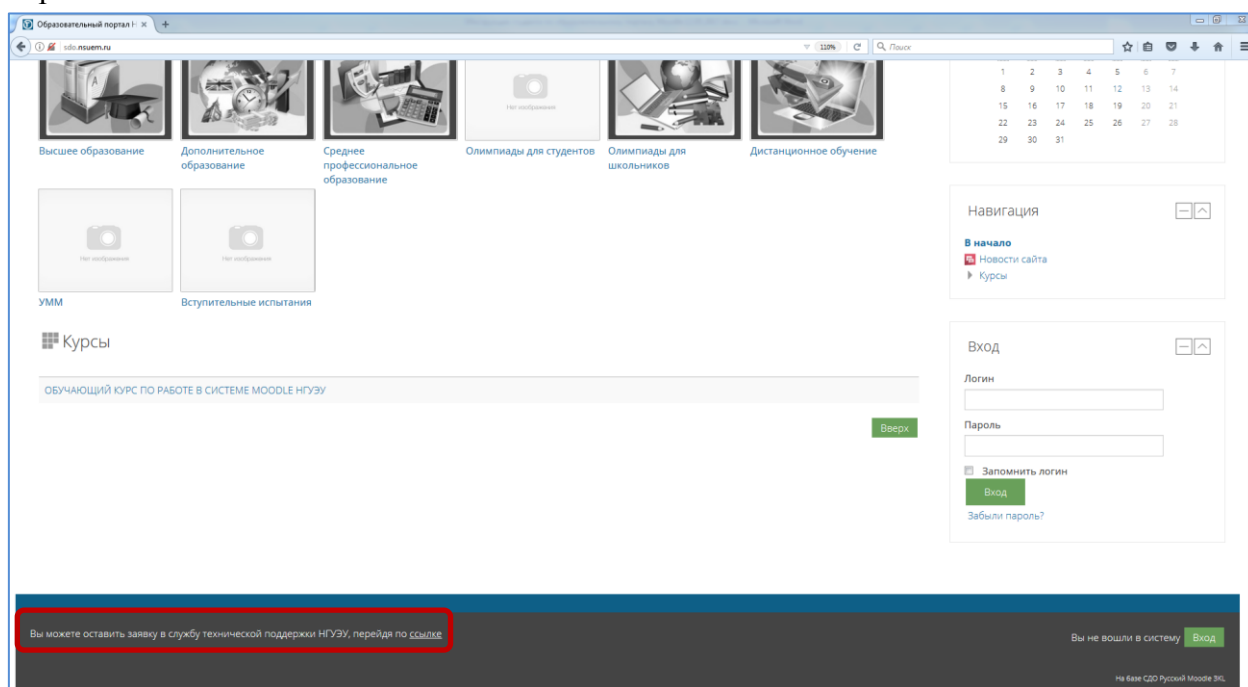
Образовательный портал Н ×

sdo.nsuem.ru

110%

Поиск

Нет изображения

Высшее образование

Дополнительное образование

Среднее профессиональное образование

Олимпиады для студентов

Олимпиады для школьников

Дистанционное обучение

| | | | | | | |
|---|---|---|---|---|---|---|
| 1 | 2 | 3 | 4 | 5 | 6 | 7 |
| 8 | 9 | 10 | 11 | 12 | 13 | 14 |
| 15 | 16 | 17 | 18 | 19 | 20 | 21 |
| 22 | 23 | 24 | 25 | 26 | 27 | 28 |
| 29 | 30 | 31 | | | | |

Навигация

В начало

Новости сайта

Курсы

Нет изображения

Нет изображения

УММ

Вступительные испытания

Курсы

ОБУЧАЮЩИЙ КУРС ПО РАБОТЕ В СИСТЕМЕ MOODLE НГУЭУ

Вверх

Вход

Логин

Пароль

Запомнить логин

Вход

Забыли пароль?

Вы можете оставить заявку в службу технической поддержки НГУЭУ, перейдя по ссылке

Вы не вошли в систему

Вход

На базе СДО Русский Moodle 3KL